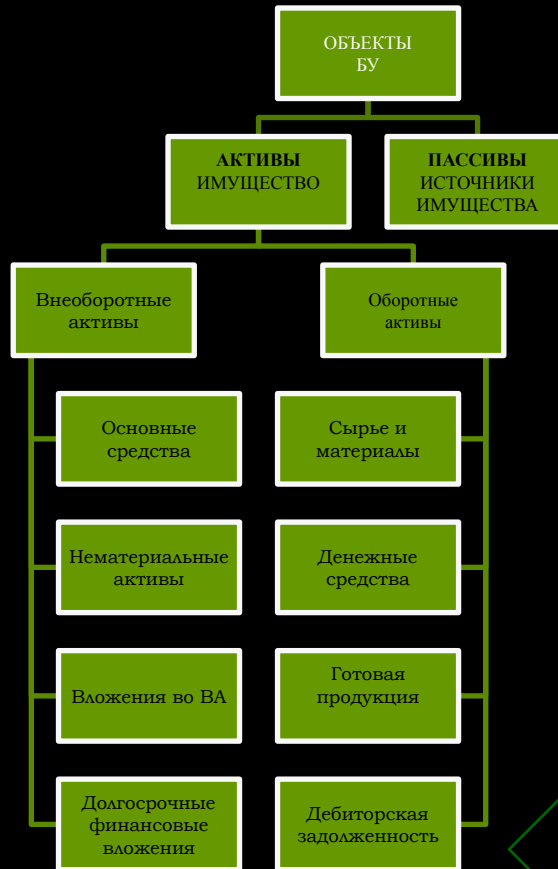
ОБЪЕКТЫ БУ

АКТИВЫ ИМУЩЕСТВО

ПАССИВЫ ИСТОЧНИКИ ИМУЩЕСТВА

Внеоборотные активы

Оборотные активы

Основные средства

Нематериальные активы

Вложения во ВА

Долгосрочные финансовые вложения

Сырье и материалы

Денежные средства

Готовая продукция

Дебиторская задолженность